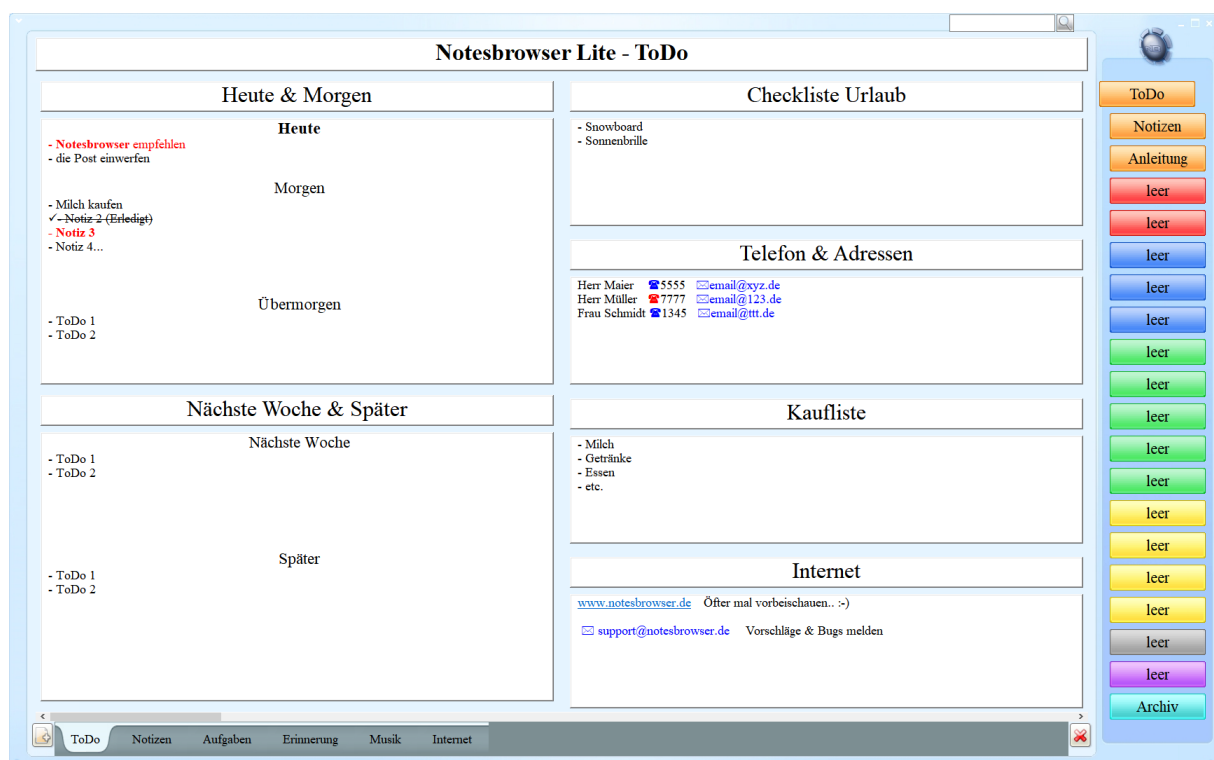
Notesbrowser Lite - ToDo

Heute & Morgen

Heute
- Notesbrowser empfehlen
- die Post einwerfen

Morgen
- Milch kaufen
✓ - Notiz 2 (Erledigt)
- Notiz 3
- Notiz 4...

Übermorgen
- ToDo 1
- ToDo 2

Nächste Woche & Später

Nächste Woche
- ToDo 1
- ToDo 2

Später
- ToDo 1
- ToDo 2

Checkliste Urlaub
- Snowboard
- Sonnenbrille

Telefon & Adressen
Herr Maier ☎5555 ✉email@xyz.de
Herr Müller ☎7777 ✉email@123.de
Frau Schmidt ☎1345 ✉email@ttt.de

Kaufliste
- Milch
- Getränke
- Essen
- etc.

Internet
www.notesbrowser.de Öfter mal vorbeischauen.. :-)

✉ support@notesbrowser.de Vorschläge & Bugs melden

ToDo
Notizen
Anleitung
leer
leer
leer
leer
leer
leer
leer
leer
leer
leer
leer
leer
leer
leer
leer
leer
Archiv

ToDo Notizen Aufgaben Erinnerung Musik Internet